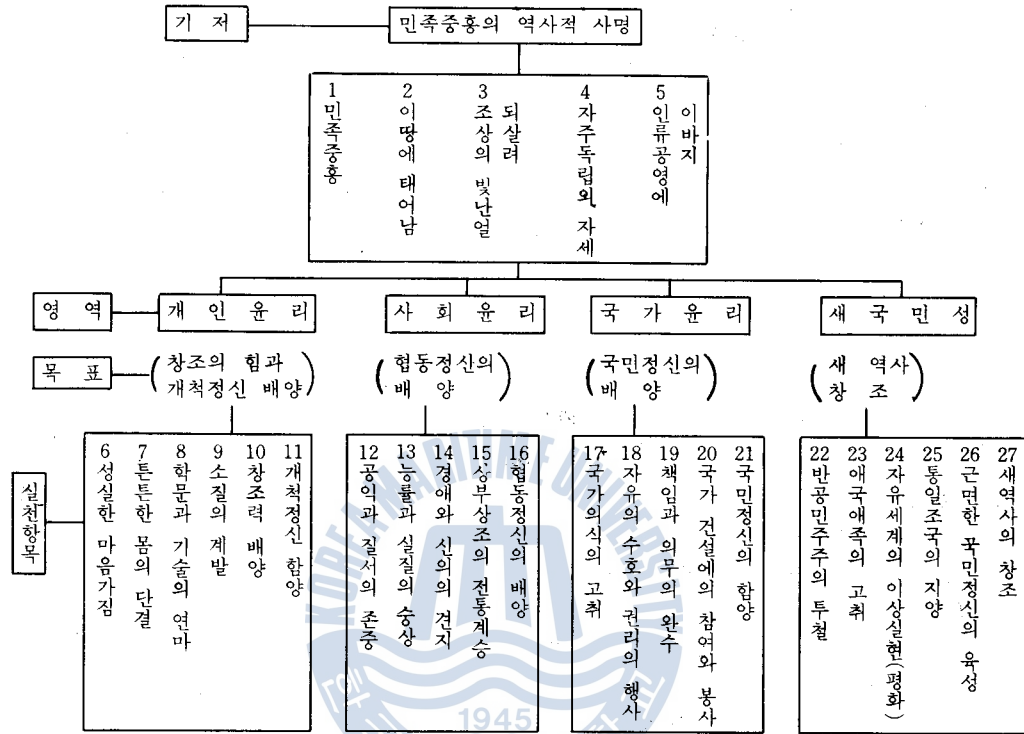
기 저

민족중흥의 역사적 사명

1 민족중흥
2 이땅에 태어남
3 조상의 빛난얼 되살려
4 자주독립의 자세
5 인류공영에 이바지

영 역

개 인 윤 리

사 회 윤 리

국 가 윤 리

새 국 민 성

목 표

(창조의 힘과 개척정신 배양)

(협동정신의 배 양)

(국민정신의 배 양)

(새 역사 창 조)

실천항목

6 성실한 마음가짐
7 튼튼한 몸의 단결
8 학문과 기술의 연마
9 소질의 계발
10 창조력 배양
11 개척정신 함양

12 공익과 질서의 존중
13 능률과 실질의 숭상
14 경애와 신의의 견지
15 상부상조의 전통계승
16 협동정신의 배양

17 국가의식의 고취
18 자유의 수호와 권리의 행사
19 책임과 의무의 완수
20 국가 건설에의 참여와 봉사
21 국민정신의 함양

22 반공민주주의 투철
23 애국애족의 고취
24 자유세계의 이상실현(평화)
25 통일조국의 지양
26 근면한 국민정신의 육성
27 새역사의 창조

1945